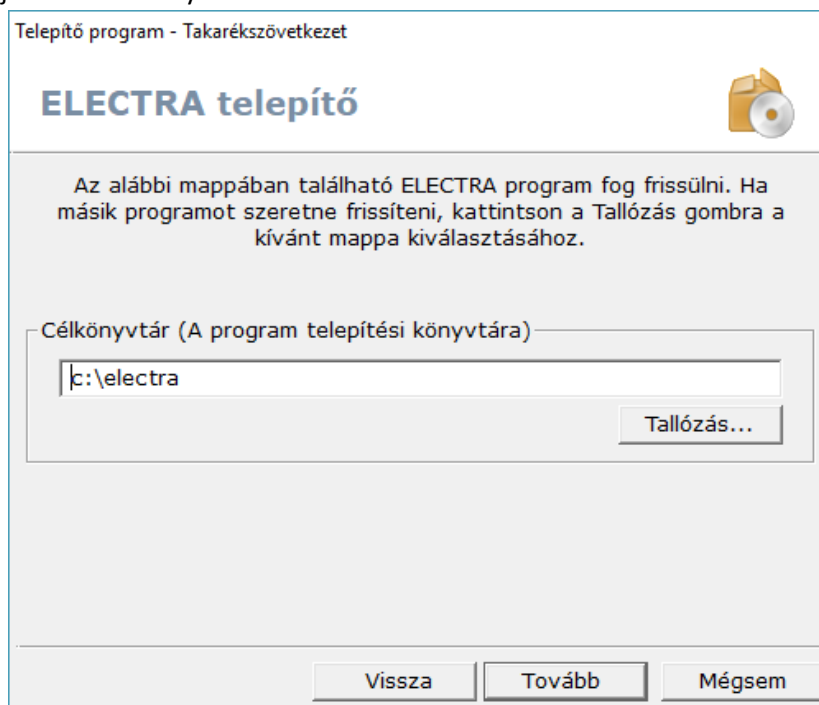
Telepítő program - Takarékszövetkezet

ELECTRA telepítő

Az alábbi mappában található ELECTRA program fog frissülni. Ha másik programot szeretne frissíteni, kattintson a Tallózás gombra a kívánt mappa kiválasztásához.

Célkönyvtár (A program telepítési könyvtára)

c:\electra

Tallózás...

Vissza

Tovább

Mégsem